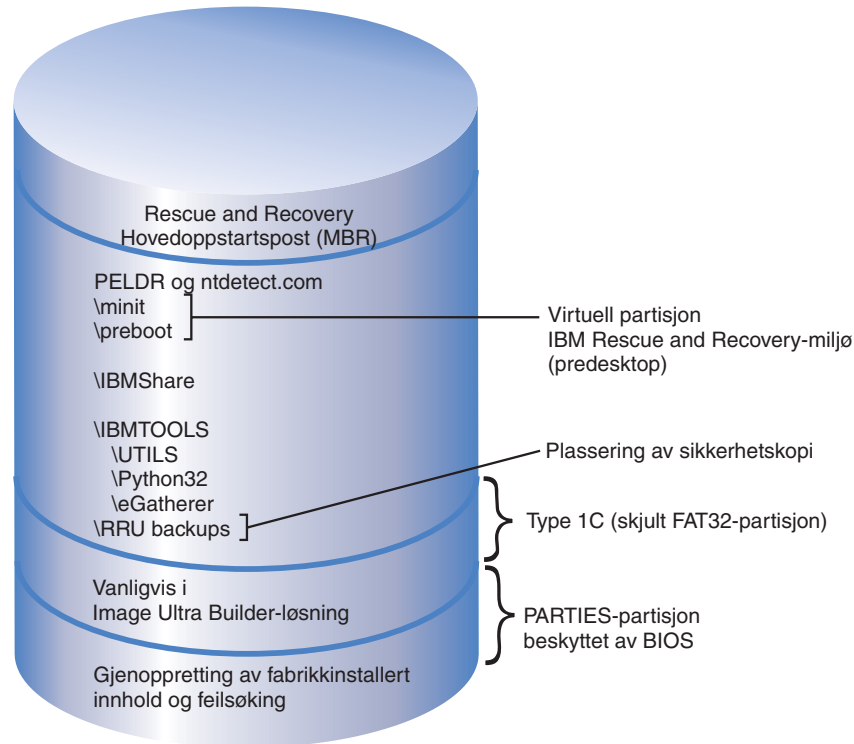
Rescue and Recovery
Hovedoppstartspost (MBR)

PELDR og ntdetect.com
\minit
\preboot

Virtuell partisjon
IBM Rescue and Recovery-miljø
(predesktop)

\IBMShare

\IBMTOOLS
\UTILS
\Python32
\eGatherer
\RRU backups

Plassering av sikkerhetskopi

Type 1C (skjult FAT32-partisjon)

Vanligvis i
Image Ultra Builder-løsning

PARTIES-partisjon
beskyttet av BIOS

Gjenoppretting av fabrikkinstallert
innhold og feilsøking